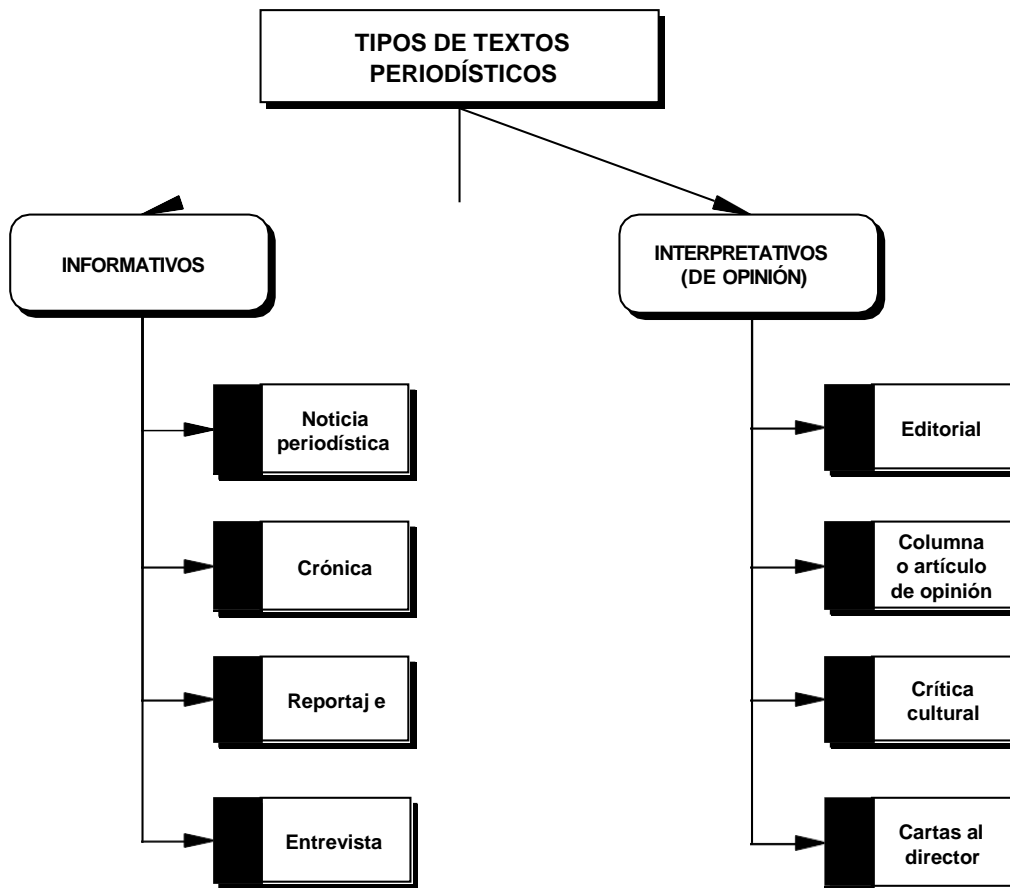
TIPOS DE TEXTOS PERIODÍSTICOS

INFORMATIVOS

Noticia periodística

Crónica

Reportaj e

Entrevista

INTERPRETATIVOS (DE OPINIÓN)

Editorial

Columna o artículo de opinión

Crítica cultural

Cartas al director